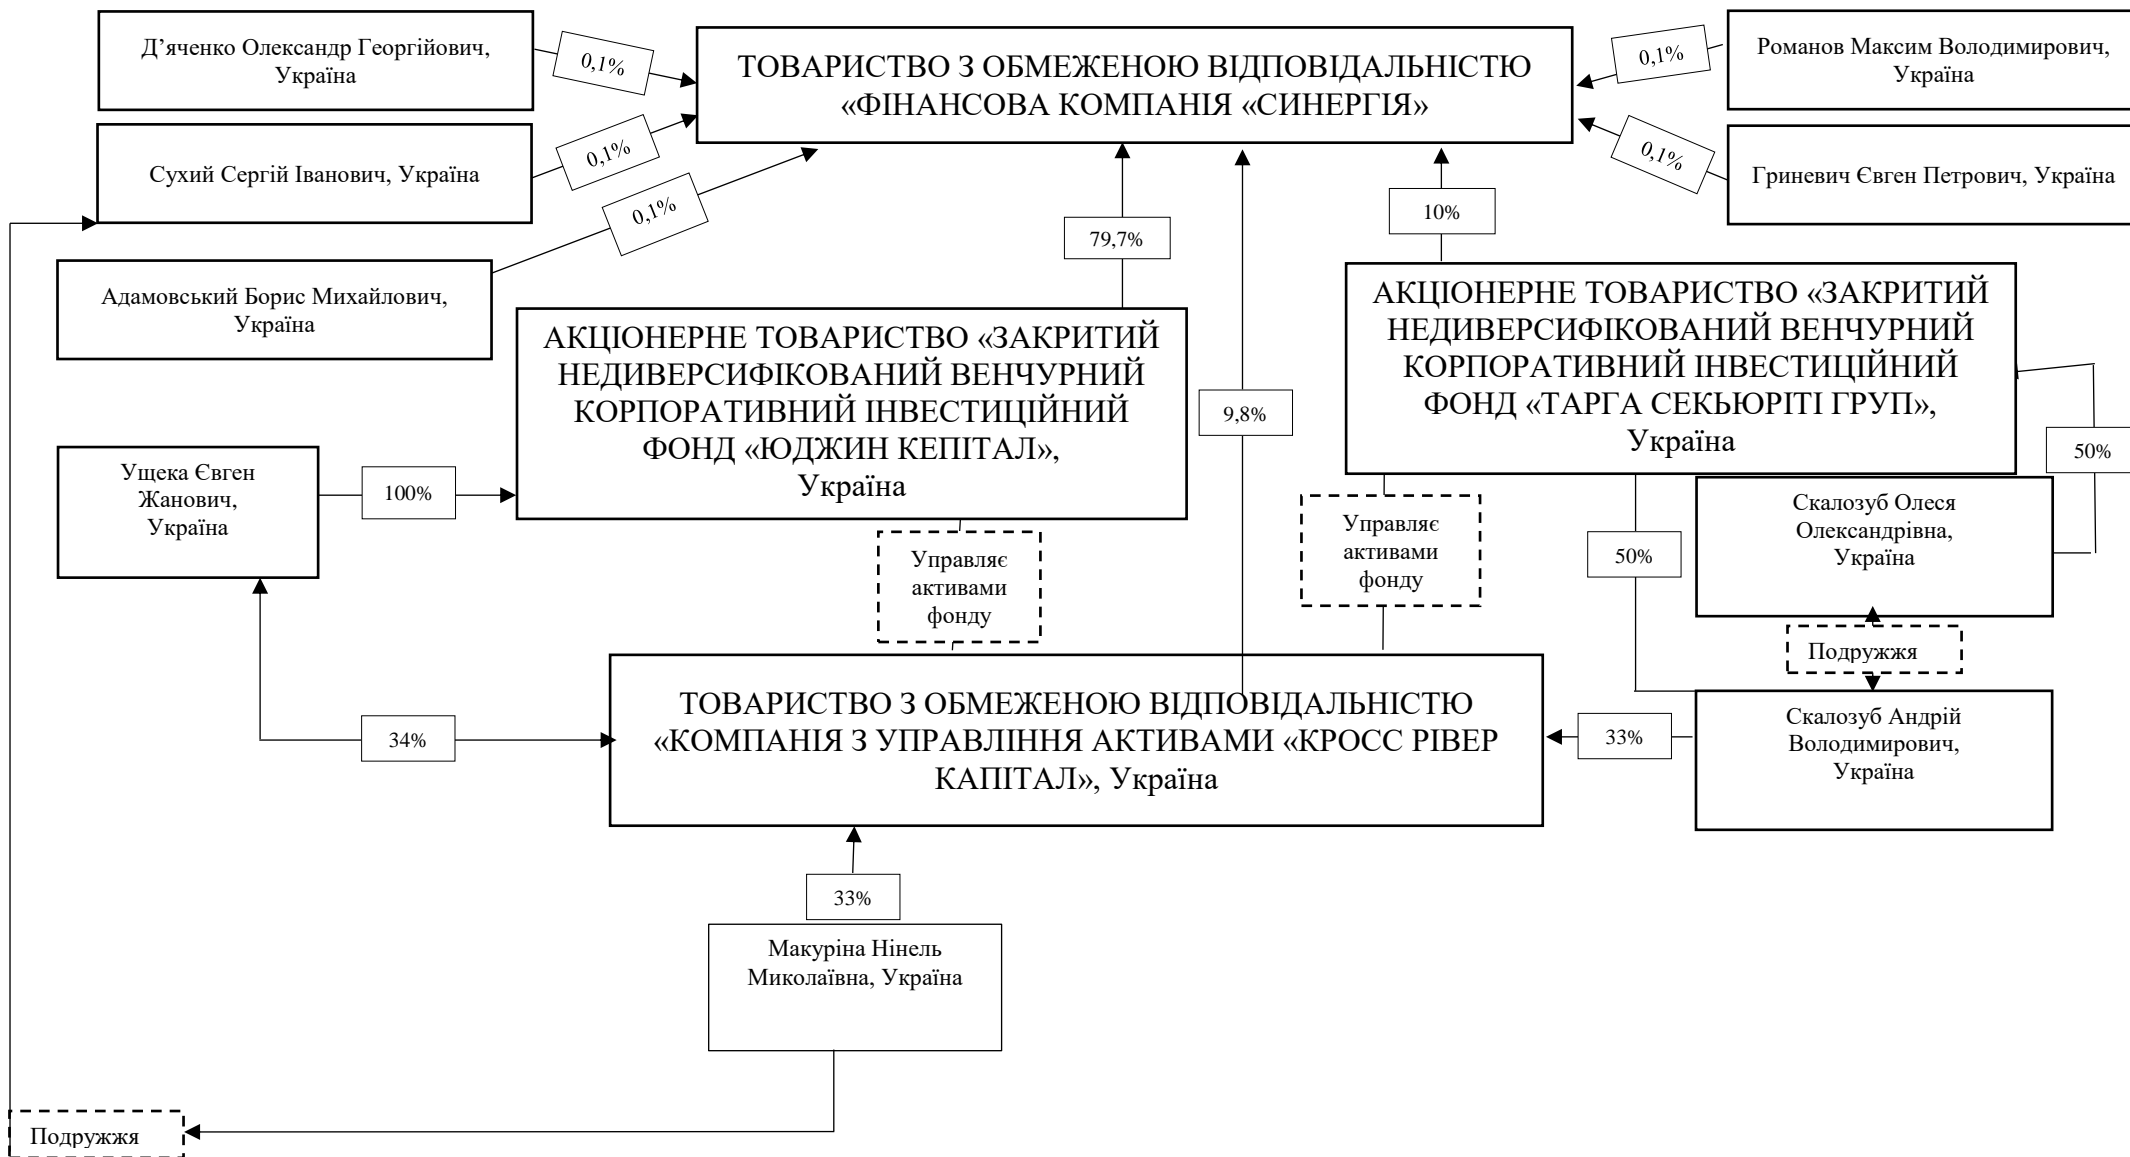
Д’яченко Олександр Георгійович, Україна

0,1%

ТОВАРИСТВО З ОБМЕЖЕНОЮ ВІДПОВІДАЛЬНІСТЮ «ФІНАНСОВА КОМПАНІЯ «СИНЕРГІЯ»

0,1%

Романов Максим Володимирович, Україна

Сухий Сергій Іванович, Україна

0,1%

0,1%

0,1%

Гриневич Євген Петрович, Україна

10%

79,7%

Адамовський Борис Михайлович, Україна

АКЦІОНЕРНЕ ТОВАРИСТВО «ЗАКРИТИЙ НЕДИВЕРСИФІКОВАНИЙ ВЕНЧУРНИЙ КОРПОРАТИВНИЙ ІНВЕСТИЦІЙНИЙ ФОНД «ЮДЖИН КЕПІТАЛ», Україна

9,8%

АКЦІОНЕРНЕ ТОВАРИСТВО «ЗАКРИТИЙ НЕДИВЕРСИФІКОВАНИЙ ВЕНЧУРНИЙ КОРПОРАТИВНИЙ ІНВЕСТИЦІЙНИЙ ФОНД «ТАРГА СЕКЬЮРІТІ ГРУП», Україна

50%

Ущека Євген Жанович, Україна

100%

Управляє активами фонду

Управляє активами фонду

Скалозуб Олеся Олександрівна, Україна

50%

Подружжя

ТОВАРИСТВО З ОБМЕЖЕНОЮ ВІДПОВІДАЛЬНІСТЮ «КОМПАНІЯ З УПРАВЛІННЯ АКТИВАМИ «КРОСС РІВЕР КАПІТАЛ», Україна

34%

33%

Скалозуб Андрій Володимирович, Україна

33%

Макуріна Нінель Миколаївна, Україна

Подружжя